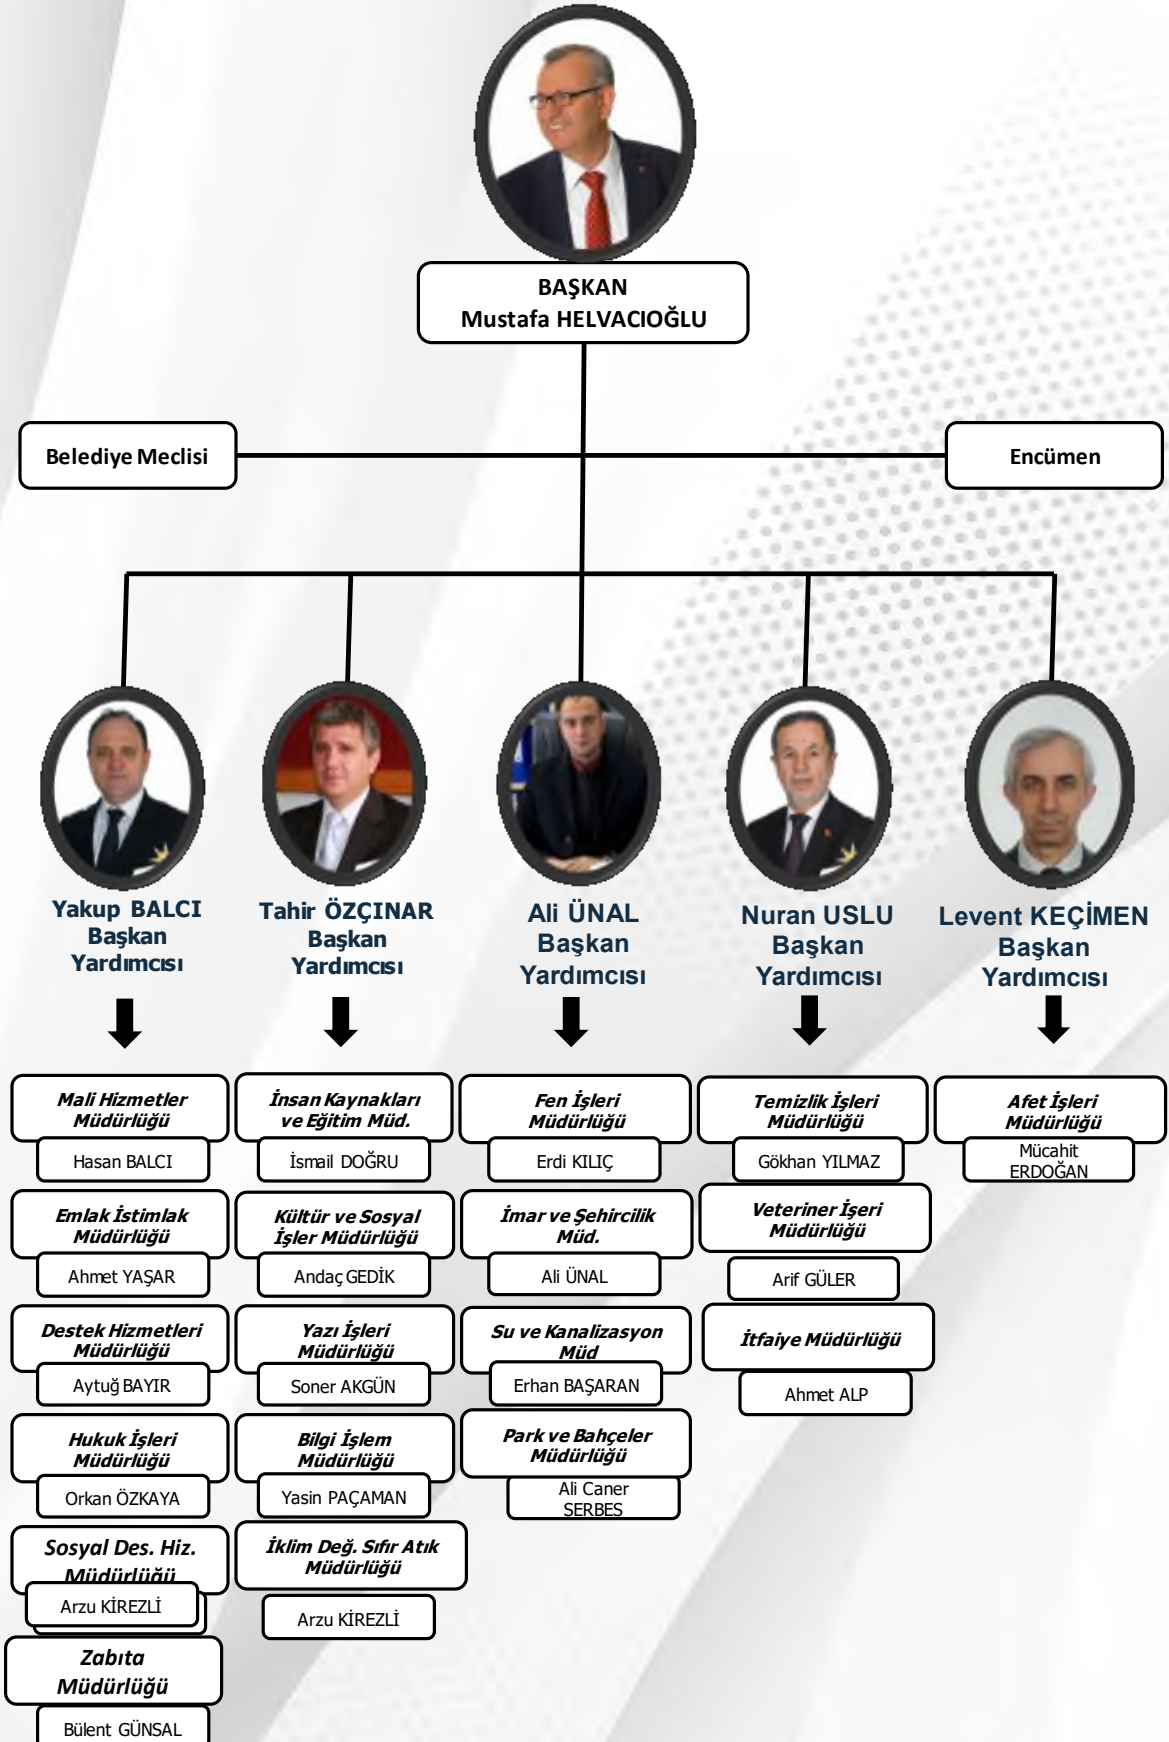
BAŞKAN
Mustafa HELVACIOĞLU

Belediye Meclisi

Encümen

Yakup BALCI
Başkan
Yardımcısı

Tahir ÖZÇINAR
Başkan
Yardımcısı

Ali ÜNAL
Başkan
Yardımcısı

Nuran USLU
Başkan
Yardımcısı

Levent KEÇİMEN
Başkan
Yardımcısı

Mali Hizmetler Müdürlüğü
Hasan BALCI

Emlak İstimlak Müdürlüğü
Ahmet YAŞAR

Destek Hizmetleri Müdürlüğü
Aytuğ BAYIR

Hukuk İşleri Müdürlüğü
Orkan ÖZKAYA

Sosyal Des. Hiz. Müdürlüğü
Arzu KİREZLİ

Zabıta Müdürlüğü
Bülent GÜNSAL

İnsan Kaynakları ve Eğitim Müd.
İsmail DOĞRU

Kültür ve Sosyal İşler Müdürlüğü
Andaç GEDİK

Yazı İşleri Müdürlüğü
Soner AKGÜN

Bilgi İşlem Müdürlüğü
Yasin PAÇAMAN

İklim Değ. Sıfır Atık Müdürlüğü
Arzu KİREZLİ

Fen İşleri Müdürlüğü
Erdi KILIÇ

İmar ve Şehircilik Müd.
Ali ÜNAL

Su ve Kanalizasyon Müd
Erhan BAŞARAN

Park ve Bahçeler Müdürlüğü
Ali Caner SERBES

Temizlik İşleri Müdürlüğü
Gökhan YILMAZ

Veteriner İşeri Müdürlüğü
Arif GÜLER

İtfaiye Müdürlüğü
Ahmet ALP

Afet İşleri Müdürlüğü
Mücahit ERDOĞAN